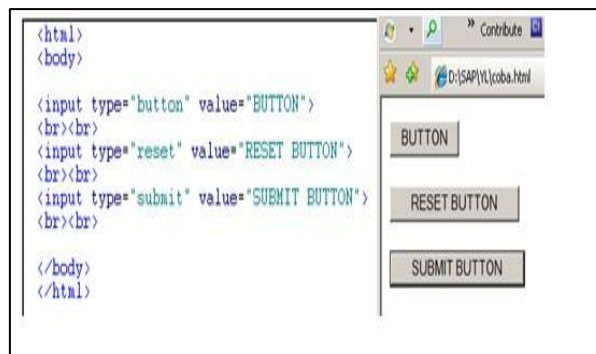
<html>
<body>

<input type="button" value="BUTTON">
<br><br>
<input type="reset" value="RESET BUTTON">
<br><br>
<input type="submit" value="SUBMIT BUTTON">
<br><br>

</body>
</html>

» Contribute

D:\SAP\YL\coba.html

BUTTON

RESET BUTTON

SUBMIT BUTTON